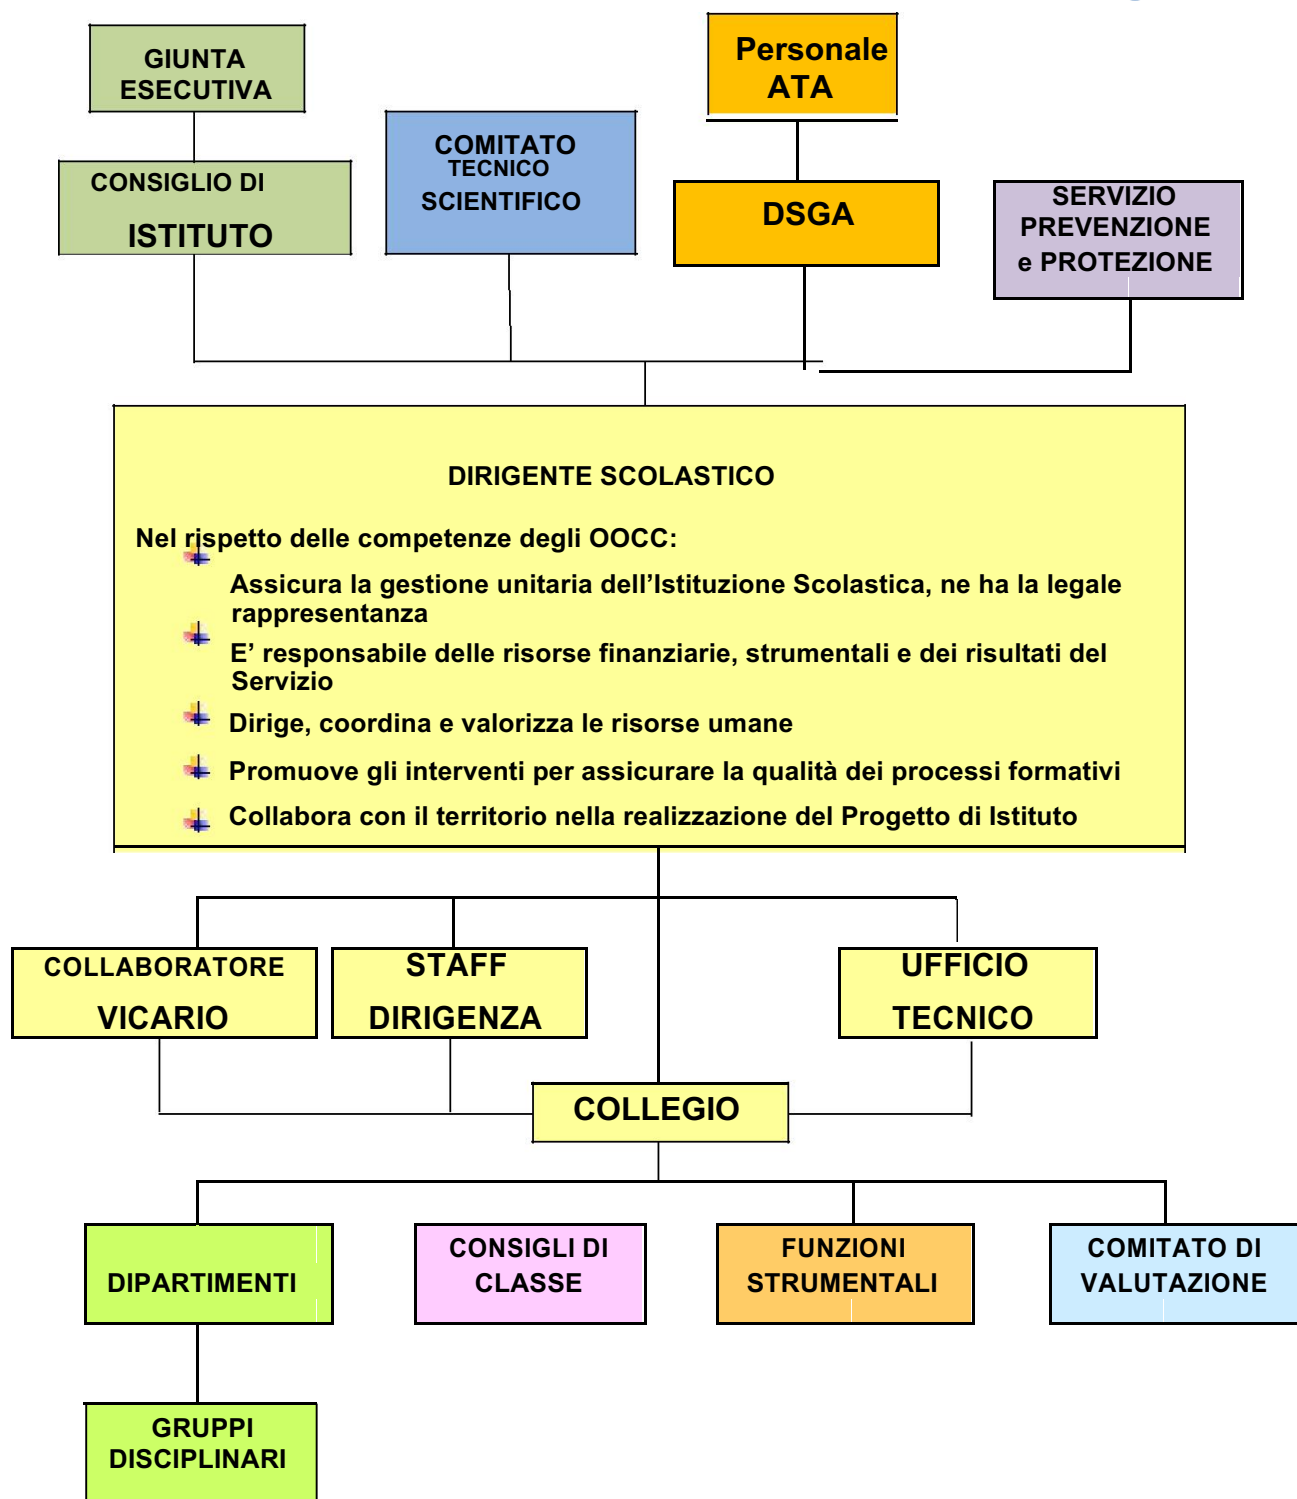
GIUNTA ESECUTIVA

CONSIGLIO DI ISTITUTO

COMITATO TECNICO SCIENTIFICO

Personale ATA

DSGA

SERVIZIO PREVENZIONE e PROTEZIONE

DIRIGENTE SCOLASTICO

Nel rispetto delle competenze degli OOCC:

Assicura la gestione unitaria dell’Istituzione Scolastica, ne ha la legale rappresentanza

E’ responsabile delle risorse finanziarie, strumentali e dei risultati del Servizio

Dirige, coordina e valorizza le risorse umane

Promuove gli interventi per assicurare la qualità dei processi formativi

Collabora con il territorio nella realizzazione del Progetto di Istituto

COLLABORATORE VICARIO

STAFF DIRIGENZA

UFFICIO TECNICO

COLLEGIO

DIPARTIMENTI

CONSIGLI DI CLASSE

FUNZIONI STRUMENTALI

COMITATO DI VALUTAZIONE

GRUPPI DISCIPLINARI